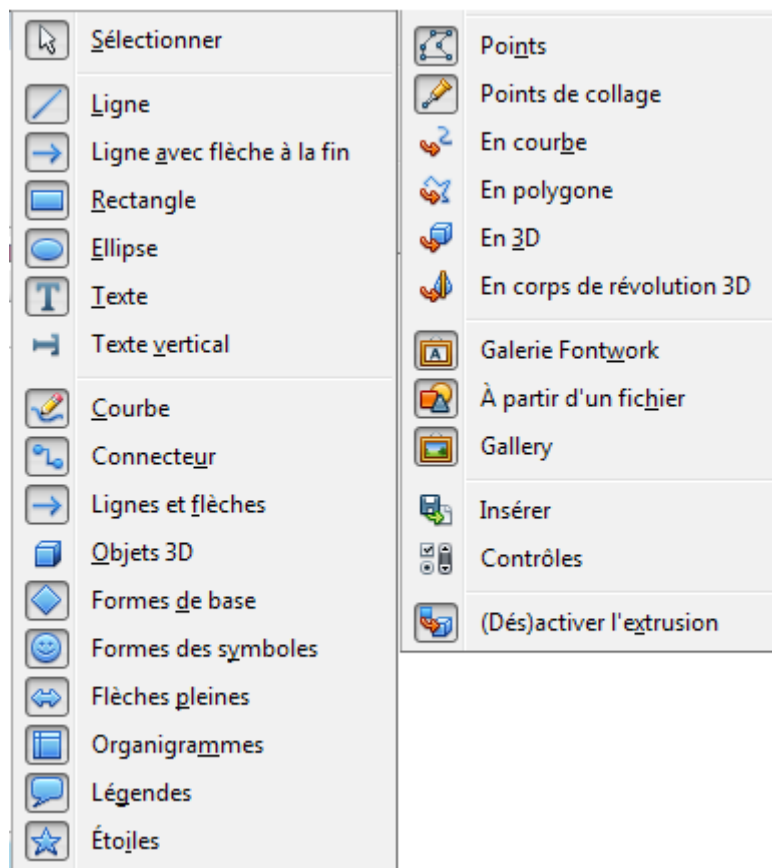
Sélectionner

Ligne
Ligne avec flèche à la fin
Rectangle
Ellipse
Texte
Texte vertical

Courbe
Connecteur
Lignes et flèches
Objets 3D
Formes de base
Formes des symboles
Flèches pleines
Organigrammes
Légendes
Étoiles

Points
Points de collage
En courbe
En polygone
En 3D
En corps de révolution 3D

Galerie Fontwork
À partir d'un fichier
Gallery

Insérer
Contrôles

(Dés)activer l'extrusion